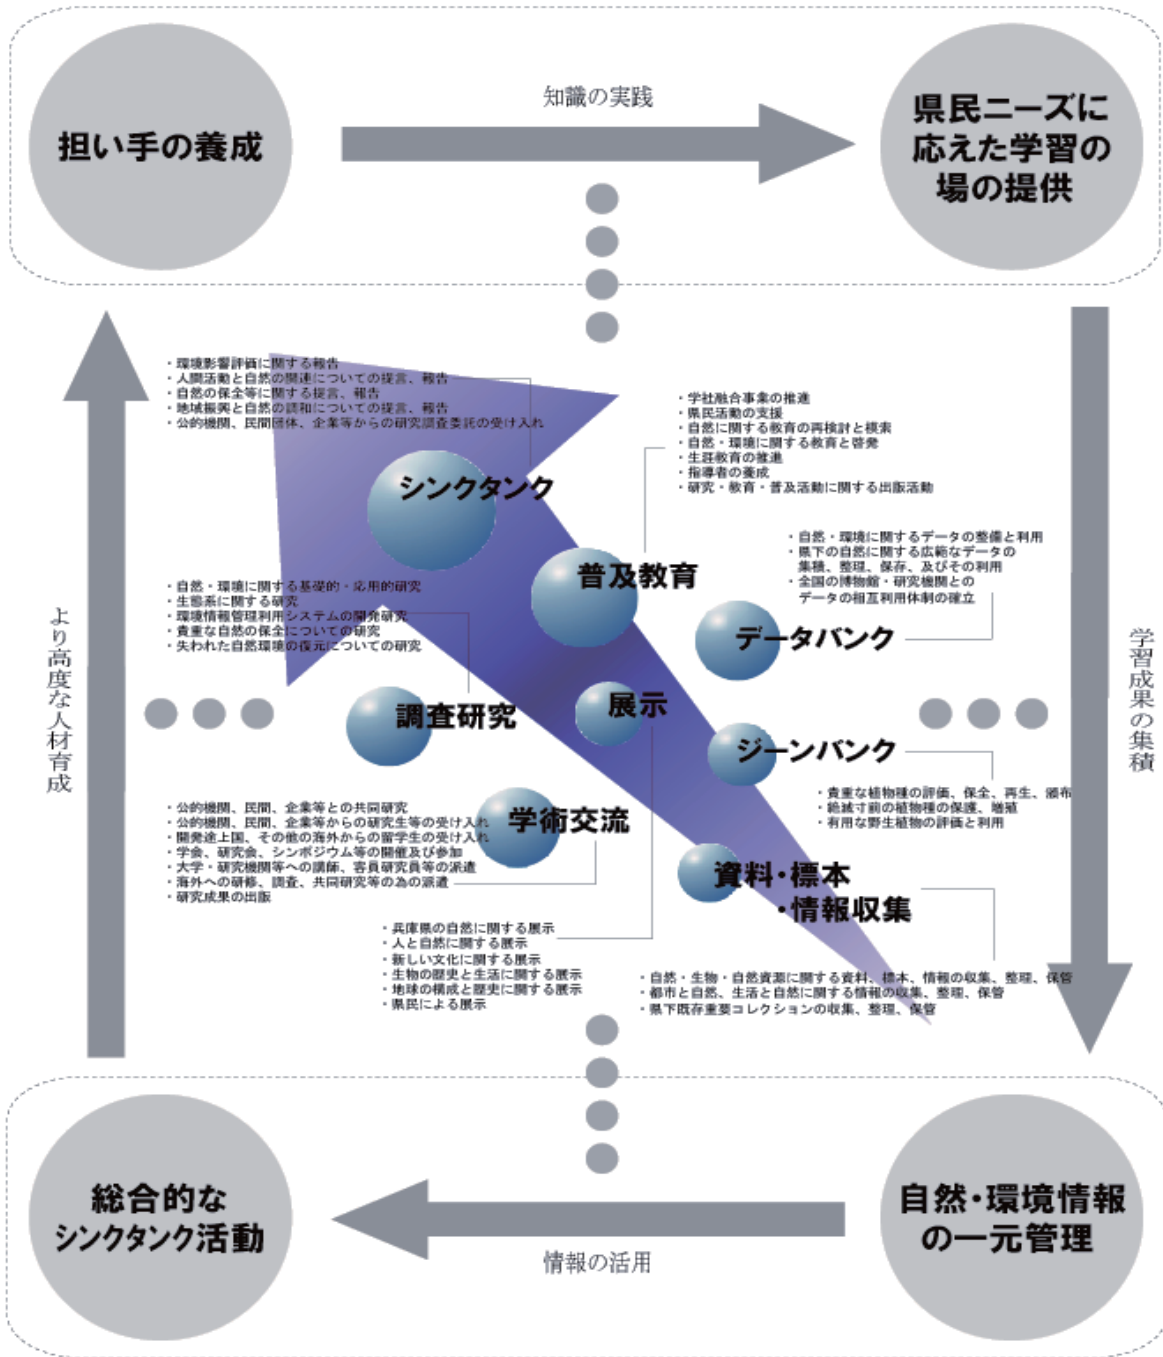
担い手の養成

知識の実践

県民ニーズに応えた学習の場の提供

・環境影響評価に関する報告
・人間活動と自然の関連についての提言、報告
・自然の保全等に関する提言、報告
・地域振興と自然の調和についての提言、報告
・公的機関、民間団体、企業等からの研究調査委託の受け入れ

シンクタンク

・学社融合事業の推進
・県民活動の支援
・自然に関する教育の再検討と模索
・自然・環境に関する教育と啓発
・生涯教育の推進
・指導者の養成
・研究・教育・普及活動に関する出版活動

普及教育

・自然・環境に関するデータの整備と利用
・県下の自然に関する広範なデータの集積、整理、保存、及びその利用
・全国の博物館・研究機関とのデータの相互利用体制の確立

データバンク

・自然・環境に関する基礎的・応用的研究
・生態系に関する研究
・環境情報管理利用システムの開発研究
・貴重な自然の保全についての研究
・失われた自然環境の復元についての研究

調査研究

展示

ジーンバンク

・貴重な植物種の評価、保全、再生、頒布
・絶滅寸前の植物種の保護、増殖
・有用な野生植物の評価と利用

・公的機関、民間、企業等との共同研究
・公的機関、民間、企業等からの研究生等の受け入れ
・開発途上国、その他の海外からの留学生の受け入れ
・学会、研究会、シンポジウム等の開催及び参加
・大学・研究機関等への講師、客員研究員等の派遣
・海外への研修、調査、共同研究等の為の派遣
・研究成果の出版

学術交流

資料・標本・情報収集

・兵庫県の自然に関する展示
・人と自然に関する展示
・新しい文化に関する展示
・生物の歴史と生活に関する展示
・地球の構成と歴史に関する展示
・県民による展示

・自然・生物・自然資源に関する資料、標本、情報の収集、整理、保管
・都市と自然、生活と自然に関する情報の収集、整理、保管
・県下既存重要コレクションの収集、整理、保管

より高度な人材育成

学習成果の集積

総合的なシンクタンク活動

情報の活用

自然・環境情報の一元管理